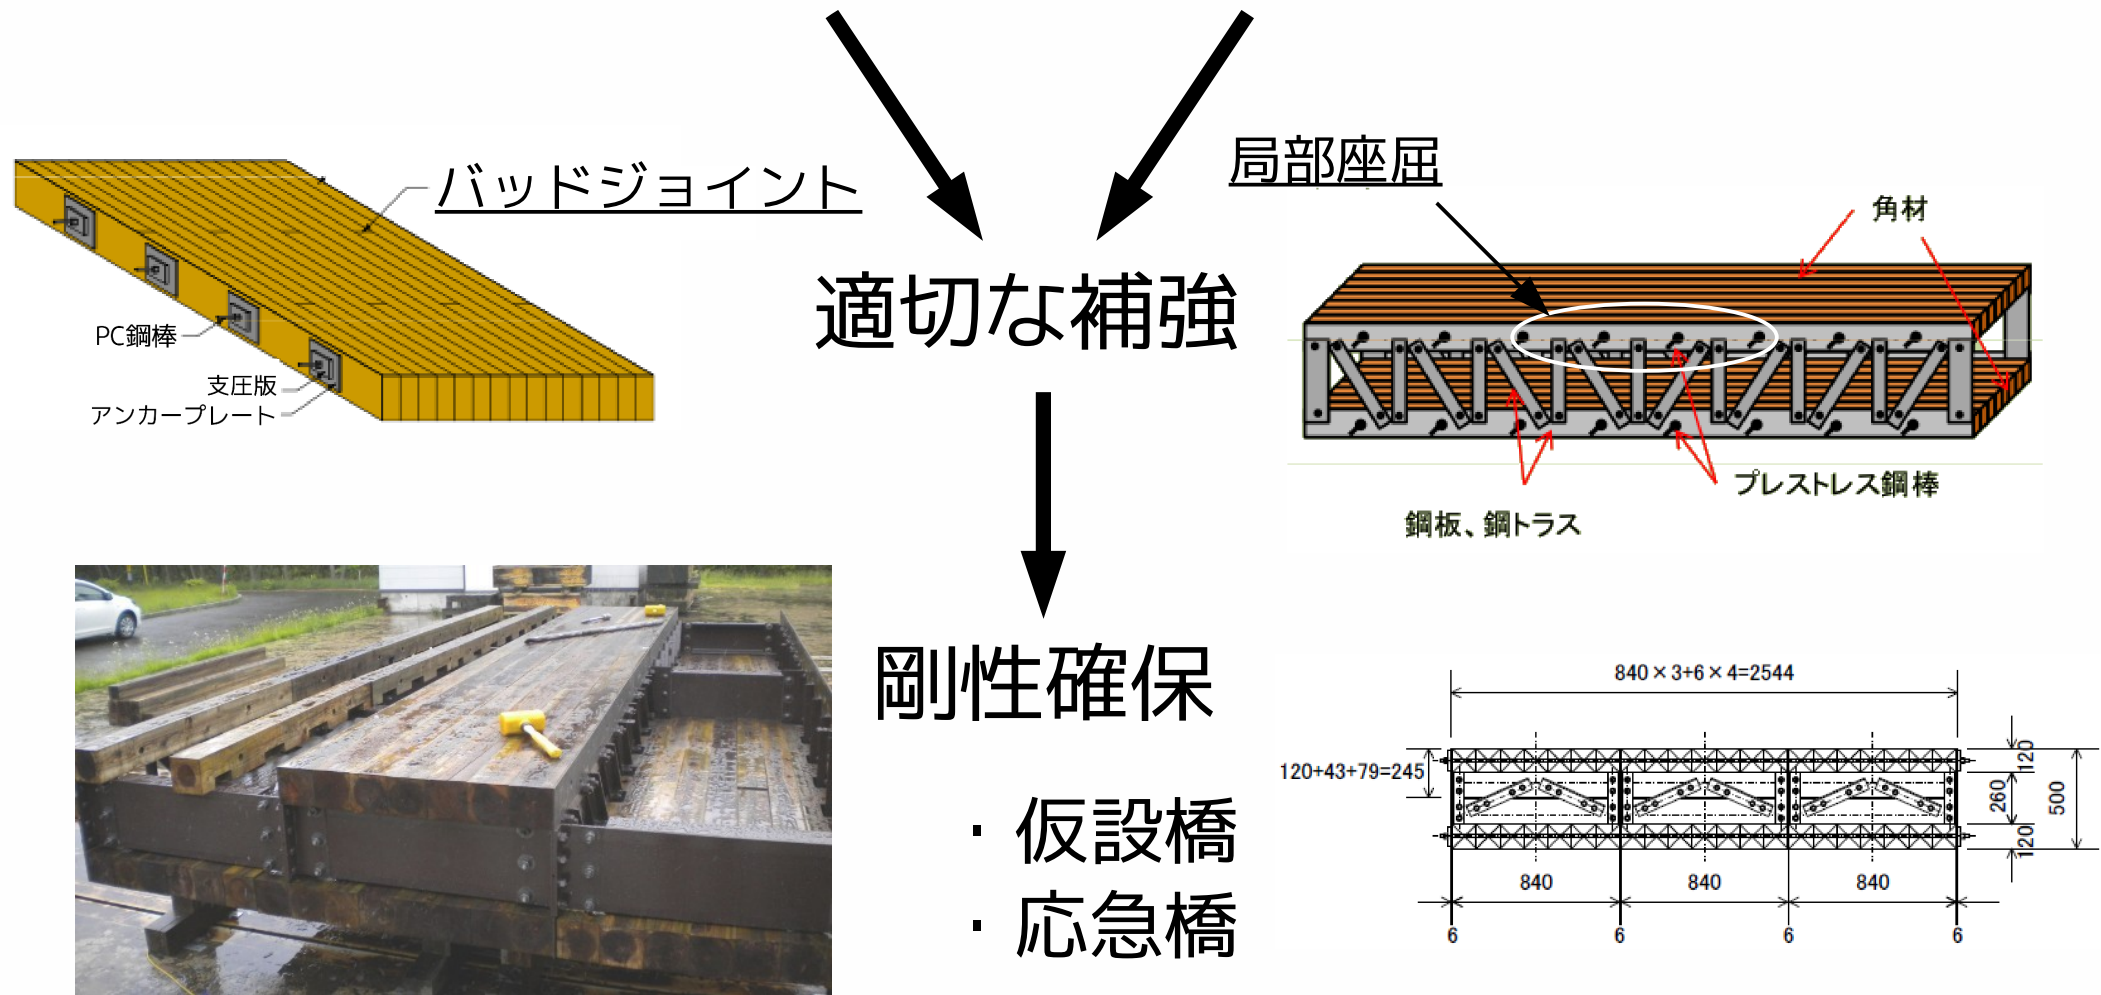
バッドジョイント

PC鋼棒

支圧版

アンカープレート

局部座屈

角材

プレストレス鋼棒

鋼板、鋼トラス

適切な補強

剛性確保

・仮設橋

・応急橋

840 × 3+6 × 4=2544

120+43+79=245

120

260

500

120

840

840

840

6

6

6

6